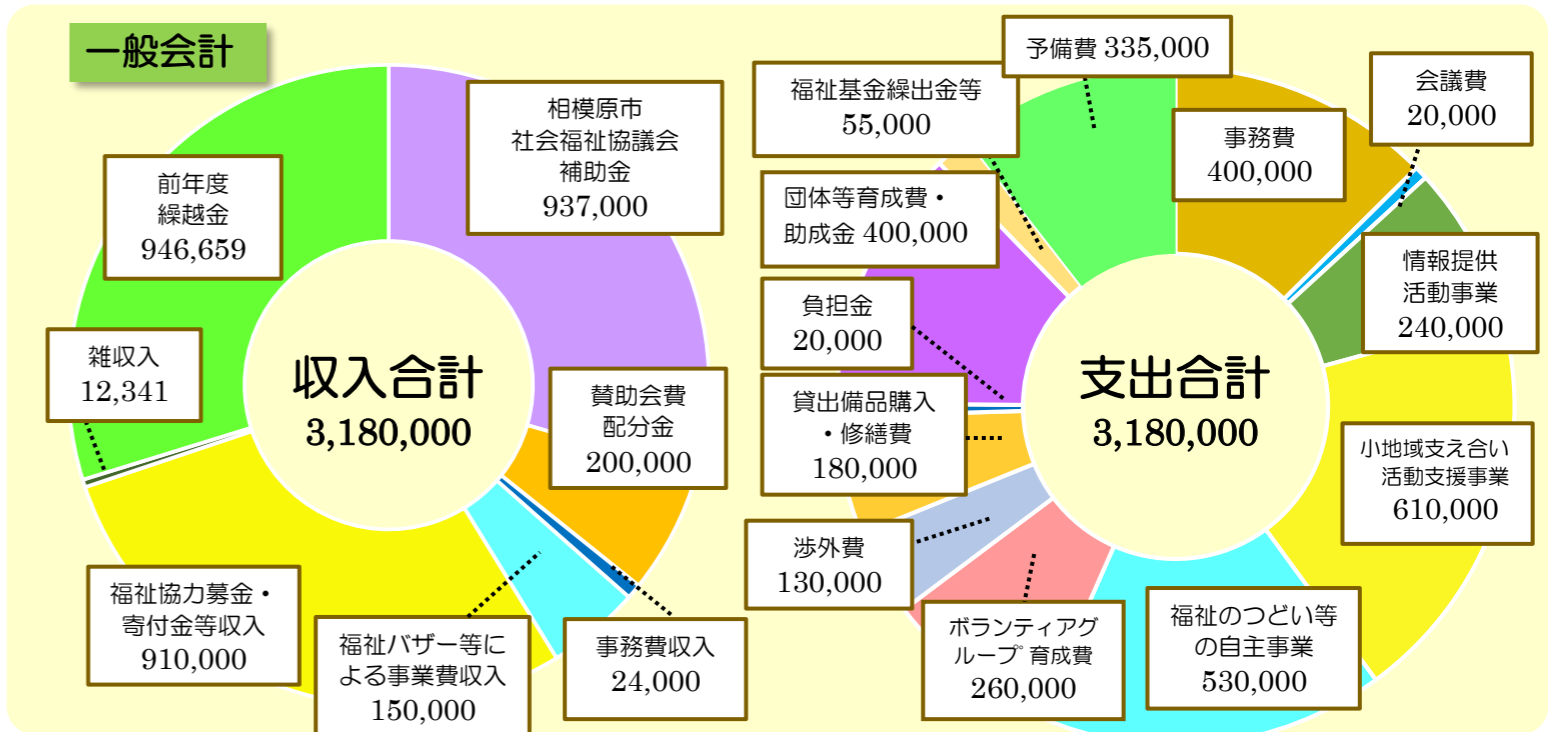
一般会計

収入合計
3,180,000

相模原市
社会福祉協議会
補助金
937,000

前年度
繰越金
946,659

雑収入
12,341

賛助会費
配分金
200,000

福祉協力募金・
寄付金等収入
910,000

福祉バザー等に
よる事業費収入
150,000

事務費収入
24,000

支出合計
3,180,000

予備費 335,000

福祉基金繰出金等
55,000

会議費
20,000

事務費
400,000

団体等育成費・
助成金 400,000

情報提供
活動事業
240,000

負担金
20,000

貸出備品購入
・修繕費
180,000

小地域支え合い
活動支援事業
610,000

渉外費
130,000

ボランティアグ
ループ 育成費
260,000

福祉のつどい等
の自主事業
530,000